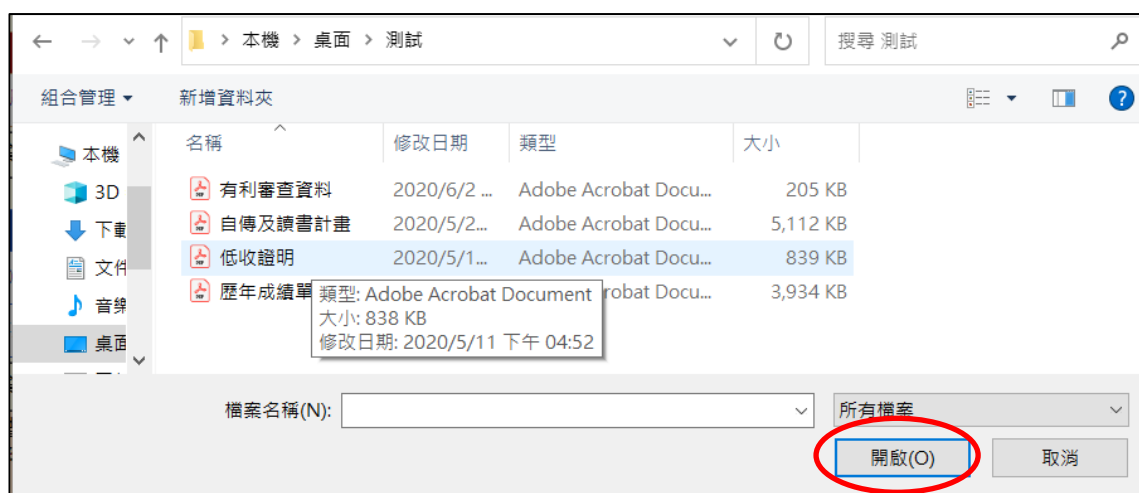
本機 > 桌面 > 測試

搜尋 測試

組合管理 ▾ 新增資料夾

本機
3D
下載
文件
音樂
桌面

| 名稱 | 修改日期 | 類型 | 大小 |
|---|---|---|---|
| 有利審查資料 | 2020/6/2 ... | Adobe Acrobat Docu... | 205 KB |
| 自傳及讀書計畫 | 2020/5/2... | Adobe Acrobat Docu... | 5,112 KB |
| 低收證明 | 2020/5/1... | Adobe Acrobat Docu... | 839 KB |
| 歷年成績單 | | robat Docu... | 3,934 KB |

類型: Adobe Acrobat Document
大小: 838 KB
修改日期: 2020/5/11 下午 04:52

檔案名稱(N):
所有檔案
開啟(O)
取消